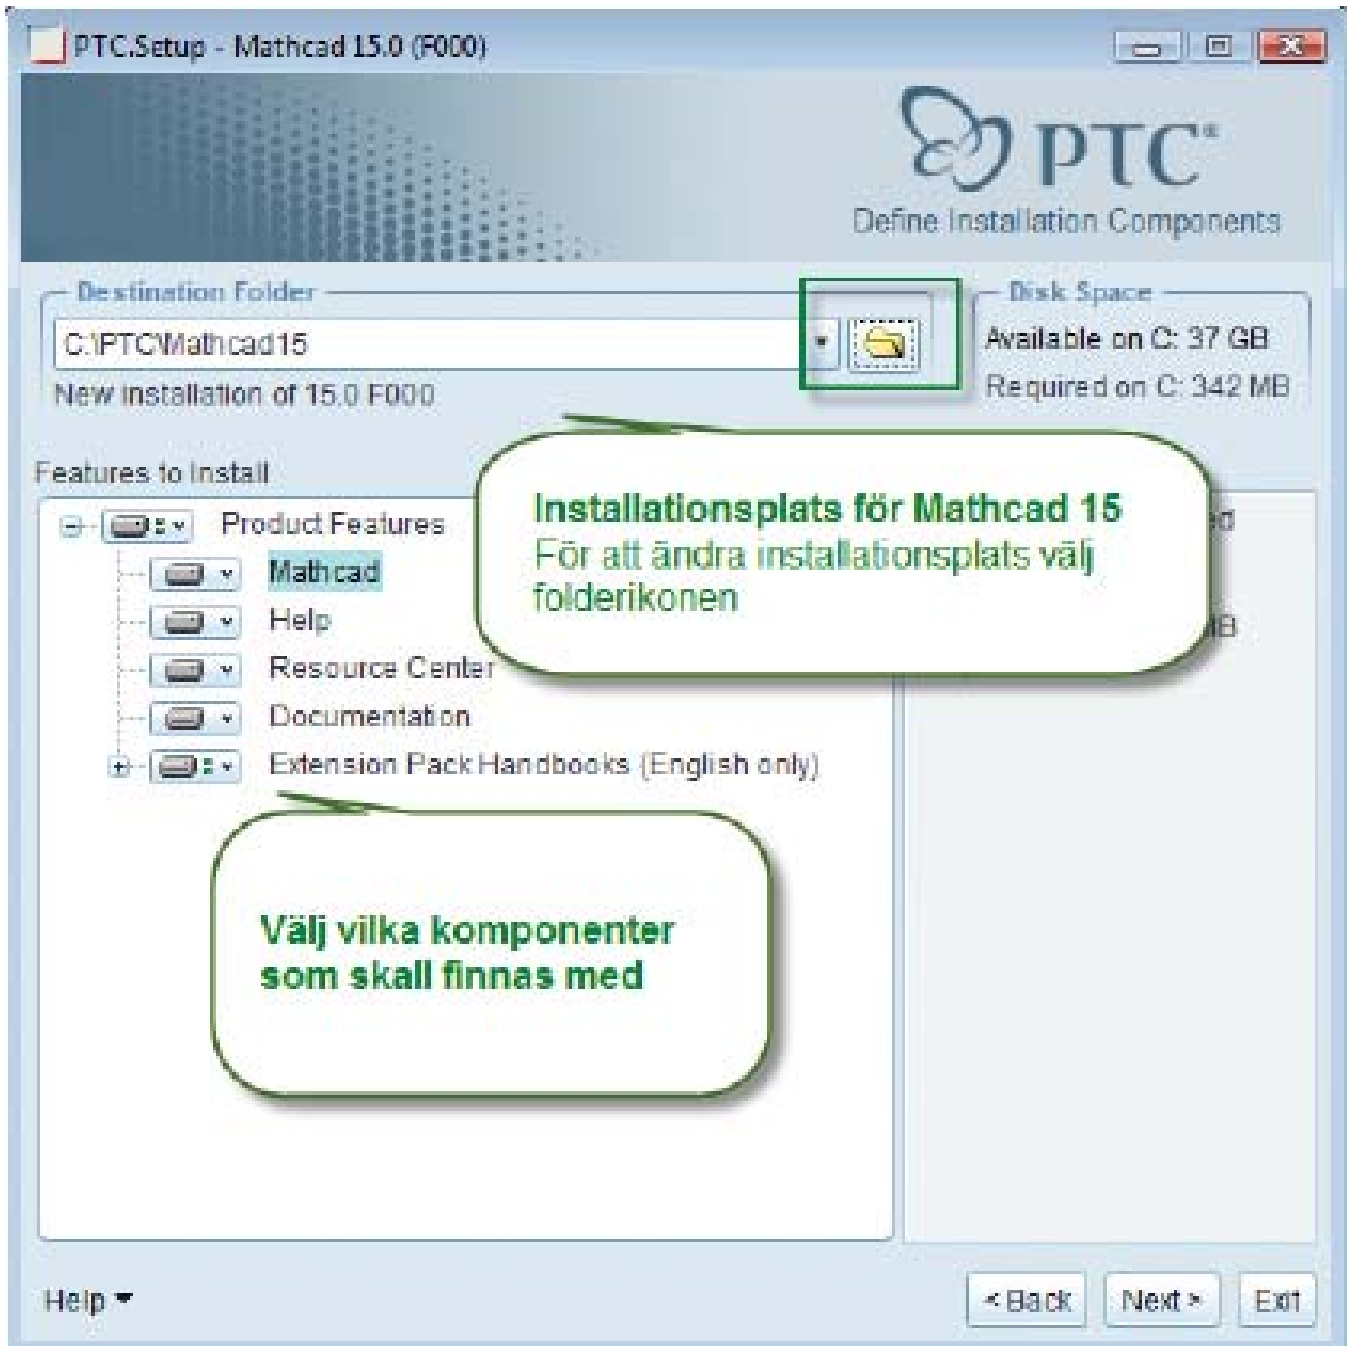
PTC.Setup - Mathcad 15.0 (F000)

PTC®

Define Installation Components

Destination Folder

C:\PTC\Mathcad15

New installation of 15.0 F000

Disk Space

Available on C: 37 GB

Required on C: 342 MB

Features to Install

Product Features

Mathcad

Help

Resource Center

Documentation

Extension Pack Handbooks (English only)

Installationsplats för Mathcad 15
För att ändra installationsplats välj folderikonen

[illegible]d

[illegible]B

Välj vilka komponenter som skall finnas med

Help

< Back

Next >

Exit